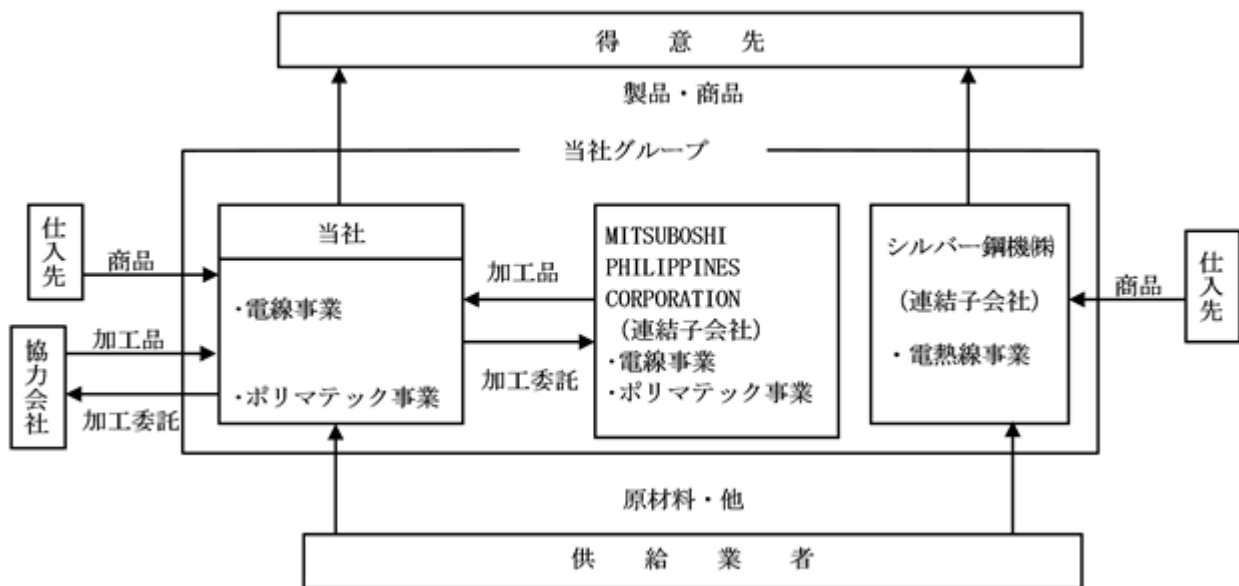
得　意　先

製品・商品

当社グループ

仕入先

商品

協力会社

加工品

加工委託

当社

・電線事業

・ポリマテック事業

加工品

加工委託

MITSUBOSHI PHILIPPINES CORPORATION
（連結子会社）
・電線事業
・ポリマテック事業

シルバー鋼機㈱
（連結子会社）
・電熱線事業

商品

仕入先

原材料・他

供　給　業　者